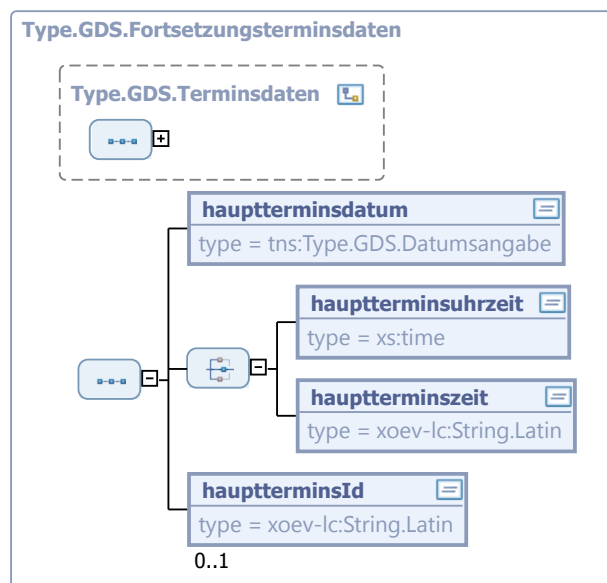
Type.GDS.Fortsetzungsterminsdaten

Type.GDS.Terminsdaten

hauptterminsdatum
type = tns:Type.GDS.Datumsangabe

hauptterminsuhrzeit
type = xs:time

hauptterminszeit
type = xoev-lc:String.Latin

hauptterminsId
type = xoev-lc:String.Latin
0..1